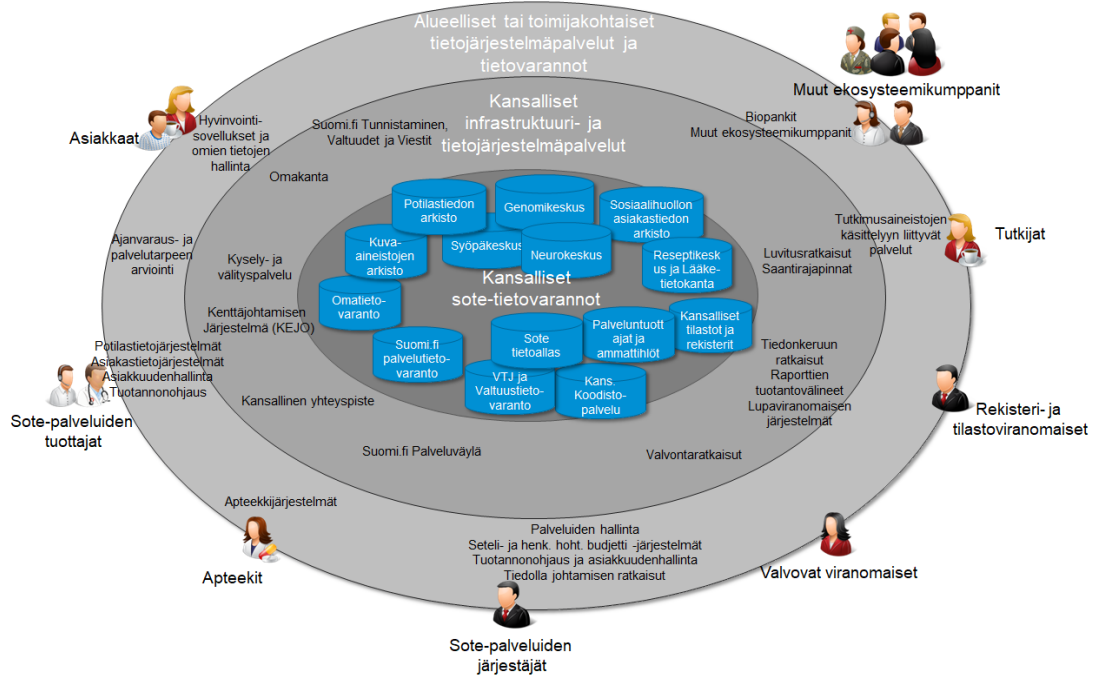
Alueelliset tai toimijakohtaiset tietojärjestelmäpalvelut ja tietovarannot

Muut ekosysteemikumppanit

Asiakkaat

Hyvinvointisovellukset ja omien tietojen hallinta

Suomi.fi Tunnistaminen, Valtuudet ja Viestit

Kansalliset infrastruktuuri- ja tietojärjestelmäpalvelut

Biopankit
Muut ekosysteemikumppanit

Omakanta

Potilastiedon arkisto

Genomikeskus

Sosiaalihuollon asiakastiedon arkisto

Tutkimusaineistojen käsittelyyn liittyvät palvelut

Tutkijat

Ajanvaraus- ja palvelutarpeen arviointi

Kysely- ja välityspalvelu

Kuva-aineistojen arkisto

Syöpäkeskus

Neurokeskus

Reseptikeskus ja Lääketietokanta

Luvitusratkaisut
Saantirajapinnat

Kansalliset sote-tietovarannot

Omatietovaranto

Kenttäjohtamisen Järjestelmä (KEJO)

Sote tietoallas

Palveluntuottajat ja ammattihlöt

Kansalliset tilastot ja rekisterit

Suomi.fi palvelutietovaranto

Potilastietojärjestelmät
Asiakastietojärjestelmät
Asiakkuudenhallinta
Tuotannonohjaus

VTJ ja Valtuustietovaranto

Kans. Koodistopalvelu

Tiedonkeruun ratkaisut
Raporttien tuotantovälineet
Lupaviranomaisen järjestelmät

Sote-palveluiden tuottajat

Kansallinen yhteyspiste

Rekisteri- ja tilastoviranomaiset

Suomi.fi Palveluväylä

Valvontaratkaisut

Apteekkijärjestelmät

Palveluiden hallinta
Seteli- ja henk. hoht. budjetti -järjestelmät
Tuotannonohjaus ja asiakkuudenhallinta
Tiedolla johtamisen ratkaisut

Apteekit

Valvovat viranomaiset

Sote-palveluiden järjestäjät